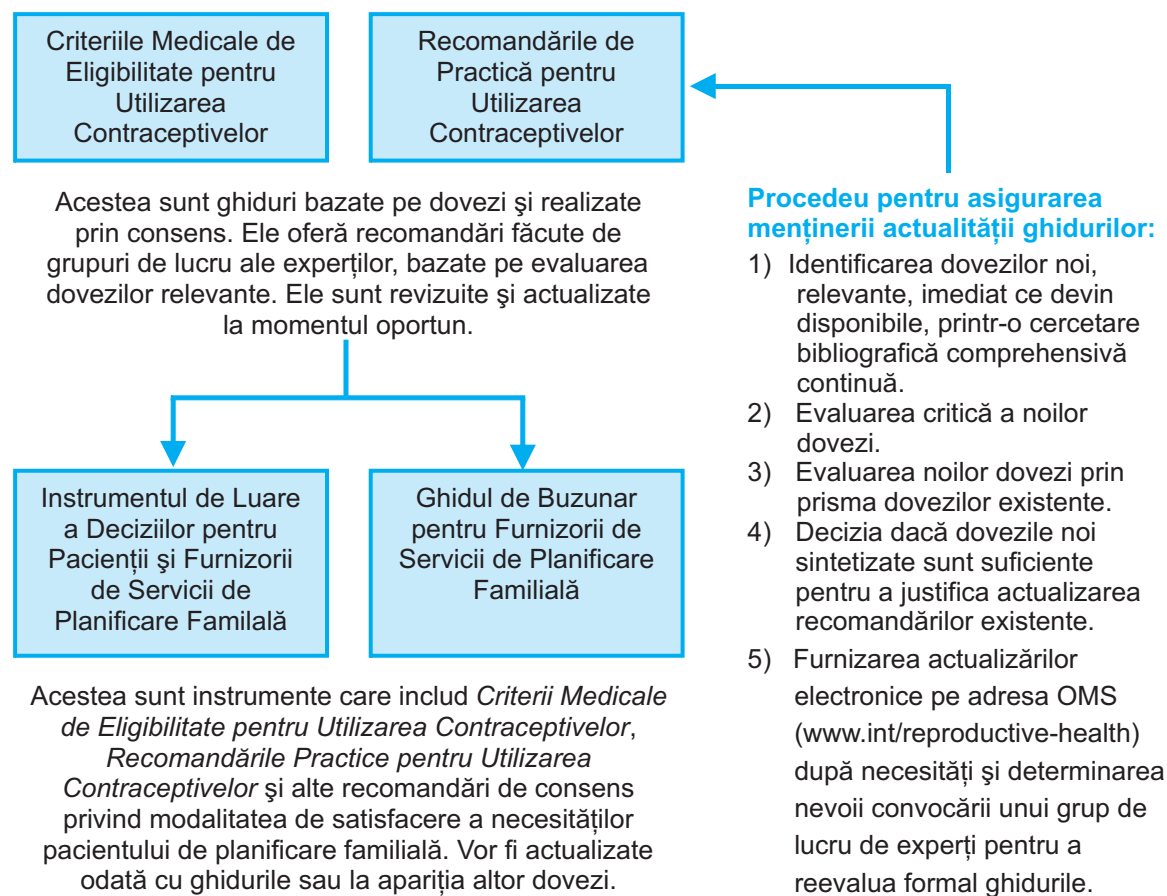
Criteriile Medicale de Eligibilitate pentru Utilizarea Contraceptivelor

Recomandările de Practică pentru Utilizarea Contraceptivelor

Acestea sunt ghiduri bazate pe dovezi şi realizate prin consens. Ele oferă recomandări făcute de grupuri de lucru ale experților, bazate pe evaluarea dovezilor relevante. Ele sunt revizuite şi actualizate la momentul oportun.

Instrumentul de Luare a Deciziilor pentru Pacienții şi Furnizorii de Servicii de Planificare Familală

Ghidul de Buzunar pentru Furnizorii de Servicii de Planificare Familială

Acestea sunt instrumente care includ *Criterii Medicale de Eligibilitate pentru Utilizarea Contraceptivelor*, *Recomandările Practice pentru Utilizarea Contraceptivelor* şi alte recomandări de consens privind modalitatea de satisfacere a necesităților pacientului de planificare familială. Vor fi actualizate odată cu ghidurile sau la apariția altor dovezi.

Procedeu pentru asigurarea menținerii actualității ghidurilor:

1) Identificarea dovezilor noi, relevante, imediat ce devin disponibile, printr-o cercetare bibliografică comprehensivă continuă.
2) Evaluarea critică a noilor dovezi.
3) Evaluarea noilor dovezi prin prisma dovezilor existente.
4) Decizia dacă dovezile noi sintetizate sunt suficiente pentru a justifica actualizarea recomandărilor existente.
5) Furnizarea actualizărilor electronice pe adresa OMS (www.int/reproductive-health) după necesități şi determinarea nevoii convocării unui grup de lucru de experți pentru a reevalua formal ghidurile.